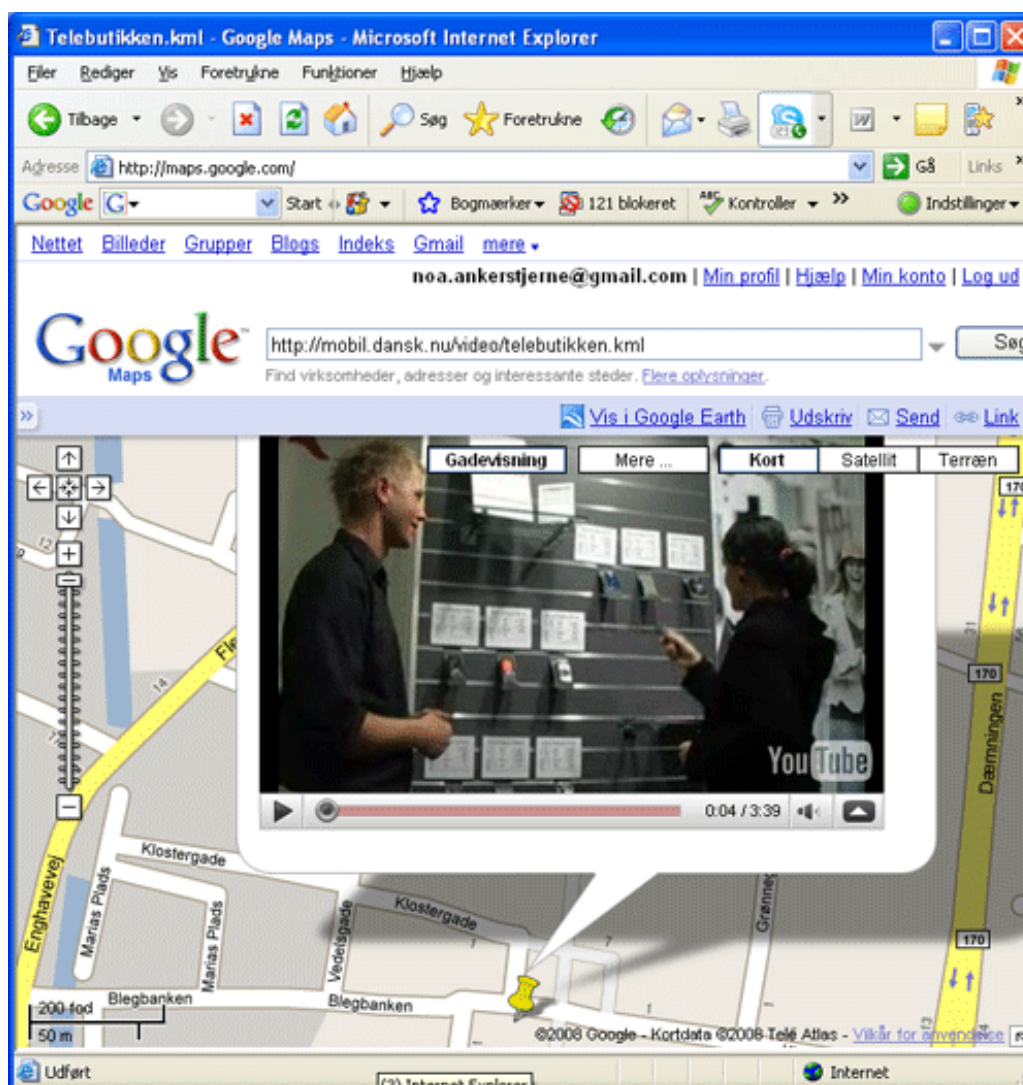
Telebutikken.kml - Google Maps - Microsoft Internet Explorer

Filer Rediger Vis Foretrukne Funktioner Hjælp

Tilbage Søg Foretrukne

Adresse http://maps.google.com/ Gå Links

Google G Start Bogmærker 121 blokeret Kontroller Indstillinger

Nettet Billeder Grupper Blogs Indeks Gmail mere

noa.ankerstjerne@gmail.com | Min profil | Hjælp | Min konto | Log ud

Google Maps

http://mobil.dansk.nu/video/telebutikken.kml

Søg

Find virksomheder, adresser og interessante steder. Flere oplysninger.

Vis i Google Earth Udskriv Send Link

Gadevisning Mere ... Kort Satellit Terræn

You Tube

0:04 / 3:39

170

170

170

Dæmningen

Klostergade

Klostergade

Enghavevej

Marias Plads

Marias Plads

Vedelsgade

Blegbanken

Blegbanken

Grenne

200 fod

50 m

©2008 Google - Kortdata ©2008 Tele Atlas - Vilkår for anvendelse

Udført

Internet